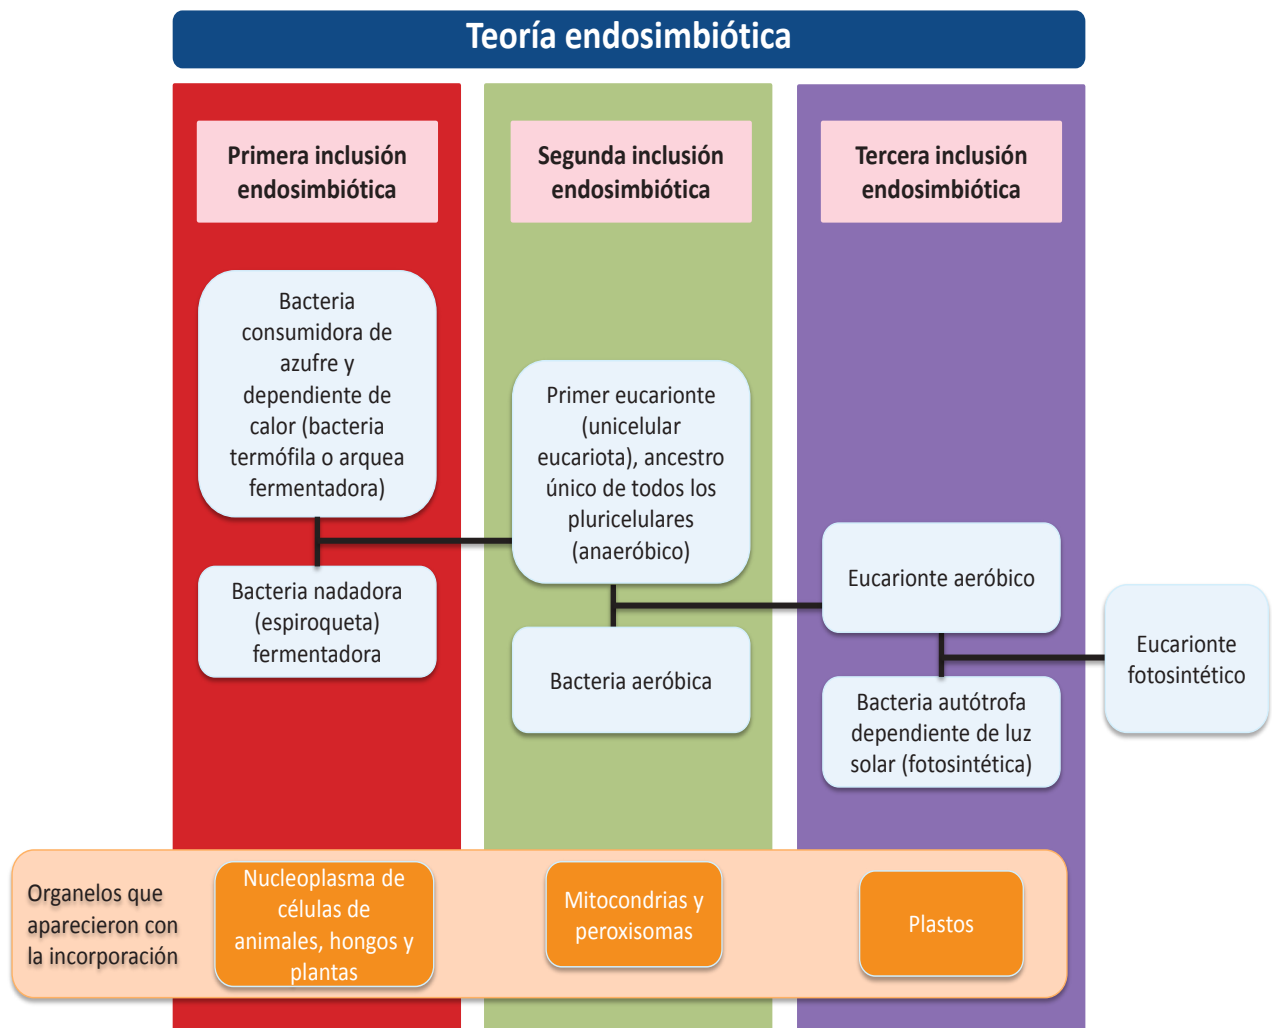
Teoría endosimbiótica

Primera inclusión endosimbiótica

Bacteria consumidora de azufre y dependiente de calor (bacteria termófila o arquea fermentadora)

Bacteria nadadora (espiroqueta) fermentadora

Segunda inclusión endosimbiótica

Primer eucarionte (unicelular eucariota), ancestro único de todos los pluricelulares (anaeróbico)

Bacteria aeróbica

Tercera inclusión endosimbiótica

Eucarionte aeróbico

Bacteria autótrofa dependiente de luz solar (fotosintética)

Eucarionte fotosintético

Organelos que aparecieron con la incorporación

Nucleoplasma de células de animales, hongos y plantas

Mitocondrias y peroxisomas

Plastos